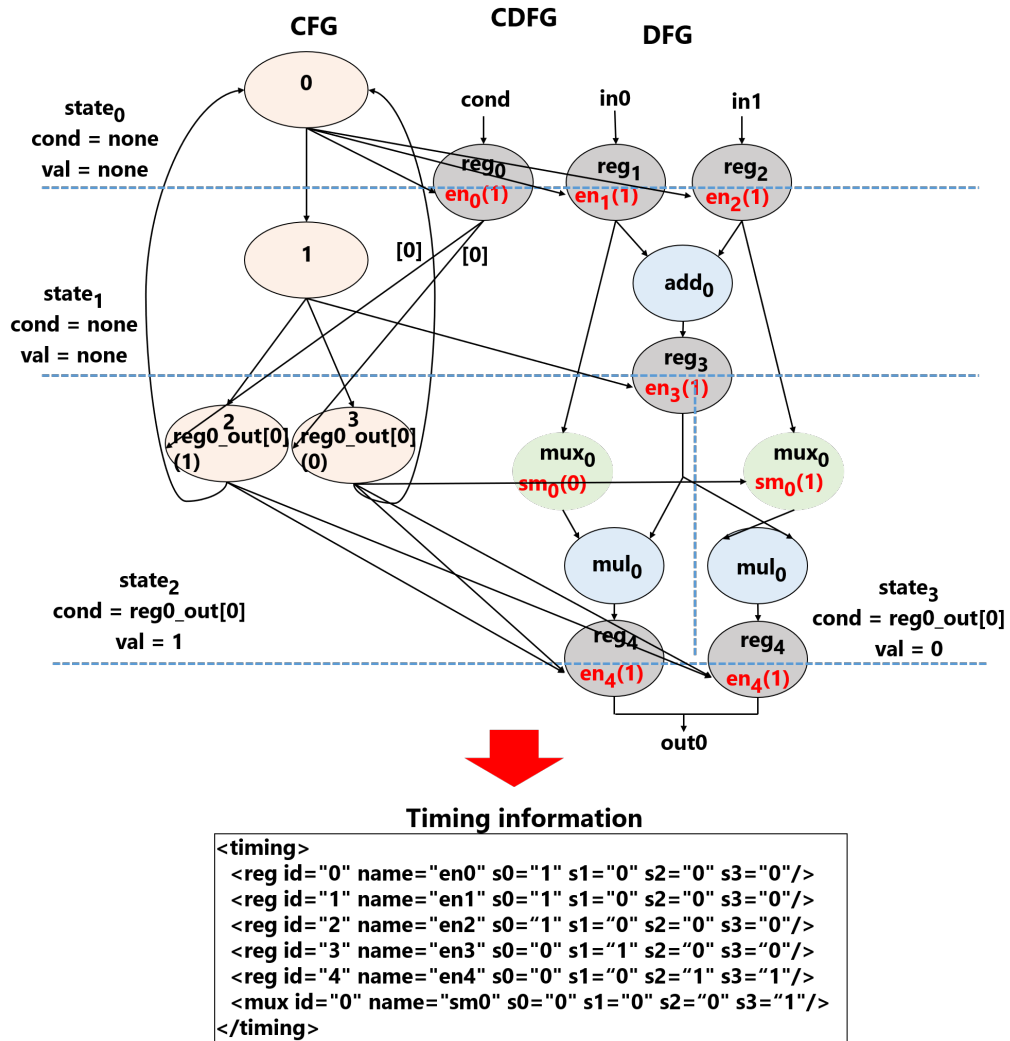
CFG

CDFG

DFG

state$_0$
cond = none
val = none

0

cond

in0

in1

reg$_0$
en$_0$(1)

reg$_1$
en$_1$(1)

reg$_2$
en$_2$(1)

1

[0]

[0]

add$_0$

state$_1$
cond = none
val = none

reg$_3$
en$_3$(1)

2
reg0_out[0]
(1)

3
reg0_out[0]
(0)

mux$_0$
sm$_0$(0)

mux$_0$
sm$_0$(1)

mul$_0$

mul$_0$

state$_2$
cond = reg0_out[0]
val = 1

reg$_4$
en$_4$(1)

reg$_4$
en$_4$(1)

state$_3$
cond = reg0_out[0]
val = 0

out0

Timing information

<timing>
<reg id="0" name="en0" s0="1" s1="0" s2="0" s3="0"/>
<reg id="1" name="en1" s0="1" s1="0" s2="0" s3="0"/>
<reg id="2" name="en2" s0="1" s1="0" s2="0" s3="0"/>
<reg id="3" name="en3" s0="0" s1="1" s2="0" s3="0"/>
<reg id="4" name="en4" s0="0" s1="0" s2="1" s3="1"/>
<mux id="0" name="sm0" s0="0" s1="0" s2="0" s3="1"/>
</timing>